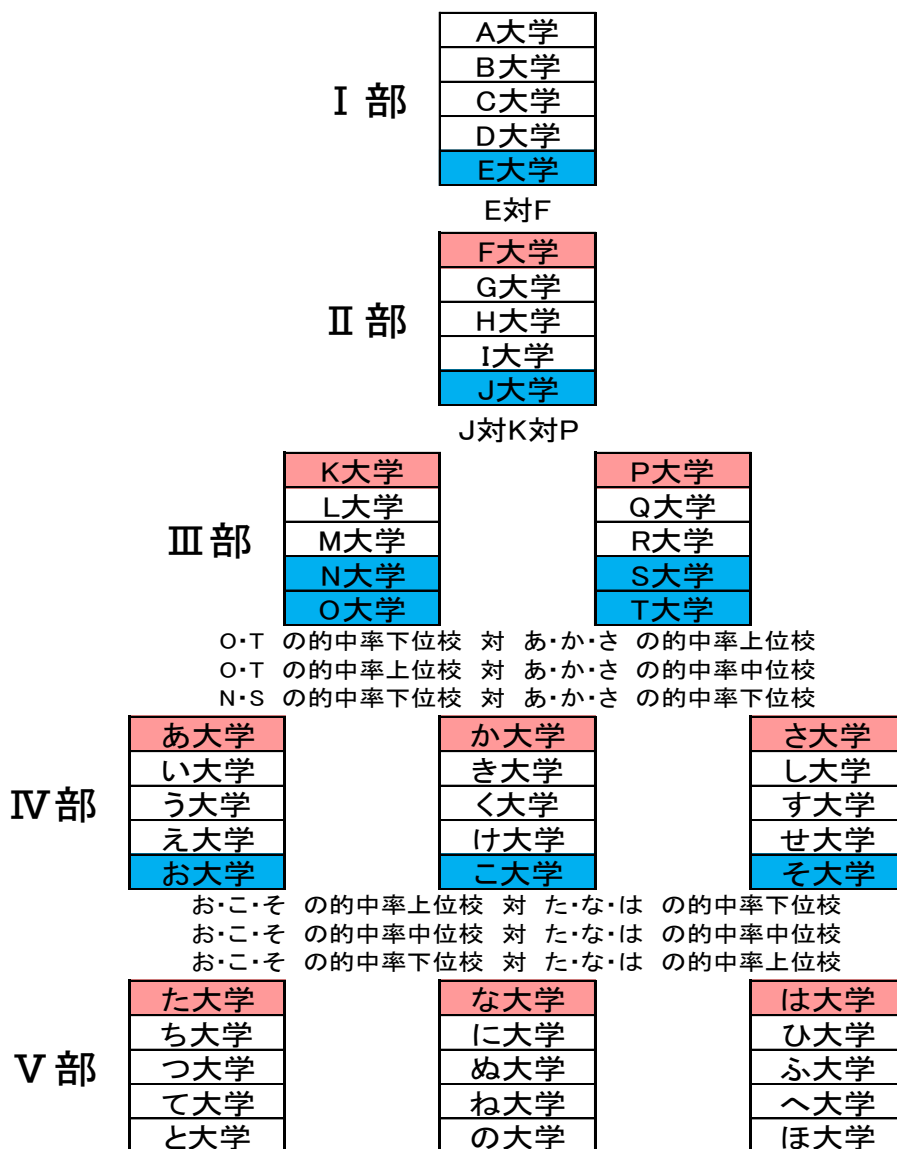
Ⅰ部

| A大学 |
|---|
| B大学 |
| C大学 |
| D大学 |
| E大学 |

E対F

Ⅱ部

| F大学 |
|---|
| G大学 |
| H大学 |
| I大学 |
| J大学 |

J対K対P

Ⅲ部

| K大学 |
|---|
| L大学 |
| M大学 |
| N大学 |
| O大学 |

| P大学 |
|---|
| Q大学 |
| R大学 |
| S大学 |
| T大学 |

O･T の的中率下位校 対 あ･か･さ の的中率上位校
O･T の的中率上位校 対 あ･か･さ の的中率中位校
N･S の的中率下位校 対 あ･か･さ の的中率下位校

Ⅳ部

| あ大学 |
|---|
| い大学 |
| う大学 |
| え大学 |
| お大学 |

| か大学 |
|---|
| き大学 |
| く大学 |
| け大学 |
| こ大学 |

| さ大学 |
|---|
| し大学 |
| す大学 |
| せ大学 |
| そ大学 |

お･こ･そ の的中率上位校 対 た･な･は の的中率下位校
お･こ･そ の的中率中位校 対 た･な･は の的中率中位校
お･こ･そ の的中率下位校 対 た･な･は の的中率上位校

Ⅴ部

| た大学 |
|---|
| ち大学 |
| つ大学 |
| て大学 |
| と大学 |

| な大学 |
|---|
| に大学 |
| ぬ大学 |
| ね大学 |
| の大学 |

| は大学 |
|---|
| ひ大学 |
| ふ大学 |
| へ大学 |
| ほ大学 |